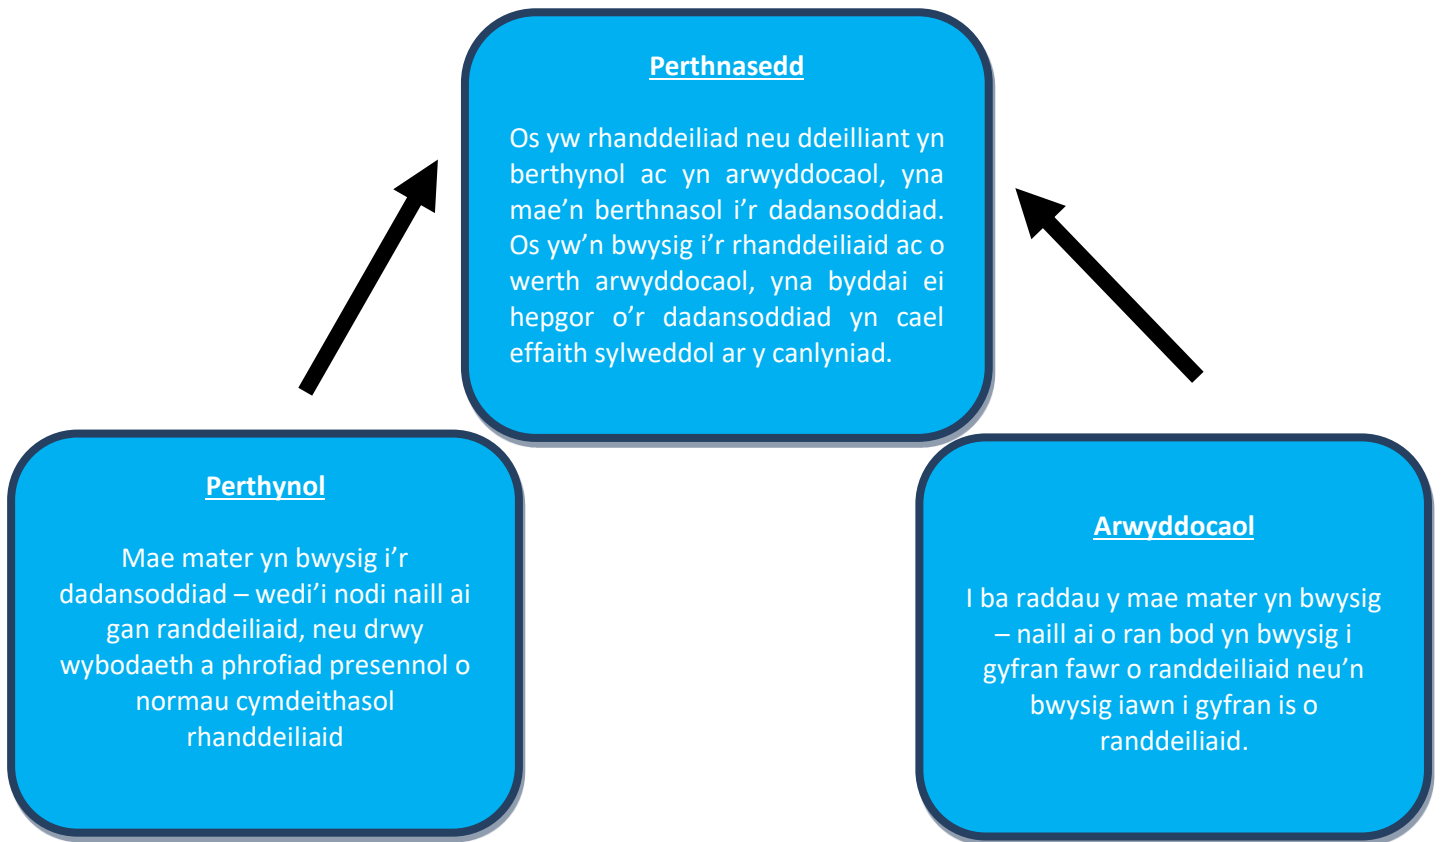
Perthnasedd

Os yw rhanddeiliad neu ddeilliant yn berthynol ac yn arwyddocaol, yna mae'n berthnasol i'r dadansoddiad. Os yw'n bwysig i'r rhanddeiliaid ac o werth arwyddocaol, yna byddai ei hepgor o'r dadansoddiad yn cael effaith sylweddol ar y canlyniad.

Perthynol

Mae mater yn bwysig i'r dadansoddiad – wedi'i nodi naill ai gan randdeiliaid, neu drwy wybodaeth a phrofiad presennol o normau cymdeithasol rhanddeiliaid

Arwyddocaol

I ba raddau y mae mater yn bwysig – naill ai o ran bod yn bwysig i gyfran fawr o randdeiliaid neu'n bwysig iawn i gyfran is o randdeiliaid.